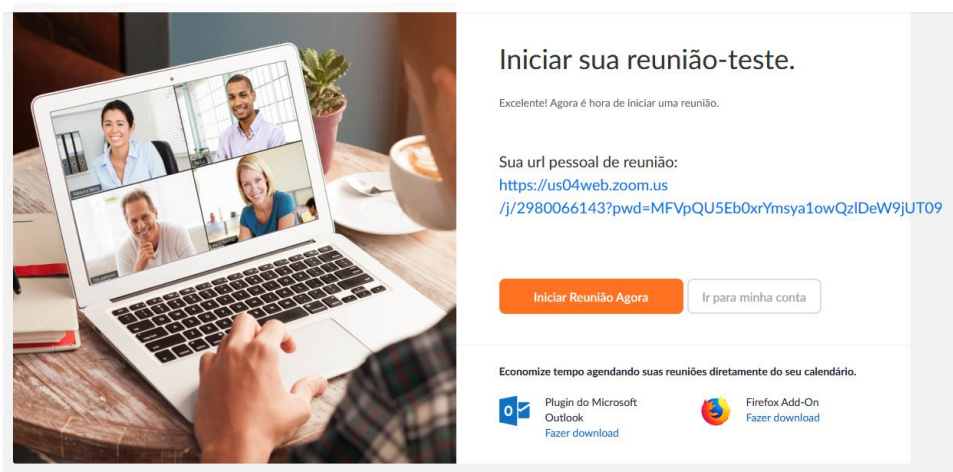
Iniciar sua reunião-teste.

Excelente! Agora é hora de iniciar uma reunião.

Sua url pessoal de reunião:
https://us04web.zoom.us/j/2980066143?pwd=MFVpQU5Eb0xrYmsya1owQzlDeW9jUT09

Iniciar Reunião Agora

Ir para minha conta

Economize tempo agendando suas reuniões diretamente do seu calendário.

Plugin do Microsoft Outlook
Fazer download

Firefox Add-On
Fazer download